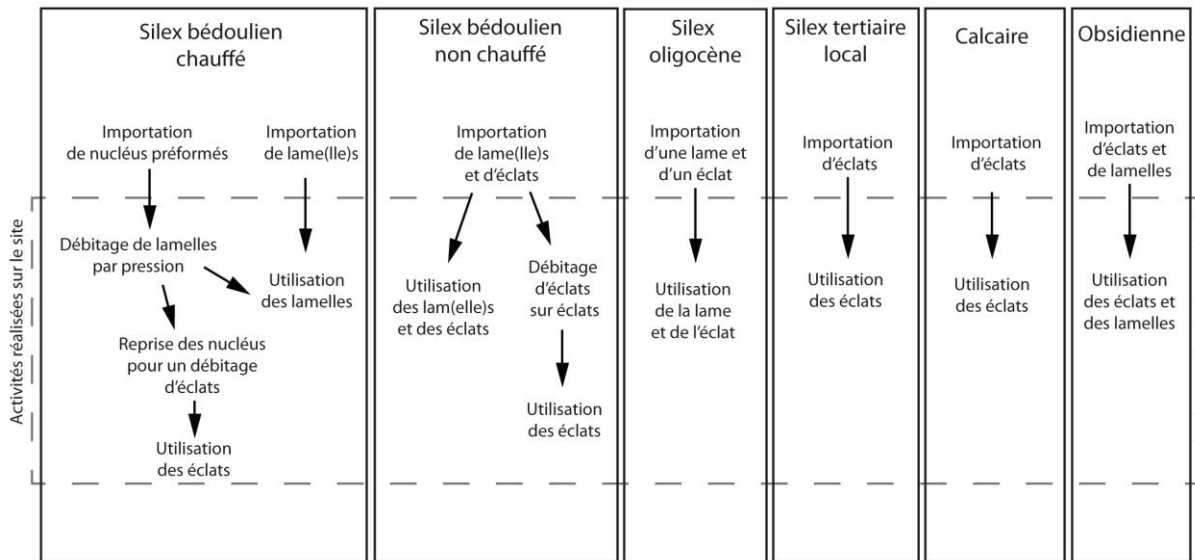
Activités réalisées sur le site

Silex bédoulien chauffé

Importation de nucléus préformés

Importation de lame(lle)s

Débitage de lamelles par pression

Utilisation des lamelles

Reprise des nucléus pour un débitage d'éclats

Utilisation des éclats

Silex bédoulien non chauffé

Importation de lame(lle)s et d'éclats

Utilisation des lam(elle)s et des éclats

Débitage d'éclats sur éclats

Utilisation des éclats

Silex oligocène

Importation d'une lame et d'un éclat

Utilisation de la lame et de l'éclat

Silex tertiaire local

Importation d'éclats

Utilisation des éclats

Calcaire

Importation d'éclats

Utilisation des éclats

Obsidienne

Importation d'éclats et de lamelles

Utilisation des éclats et des lamelles